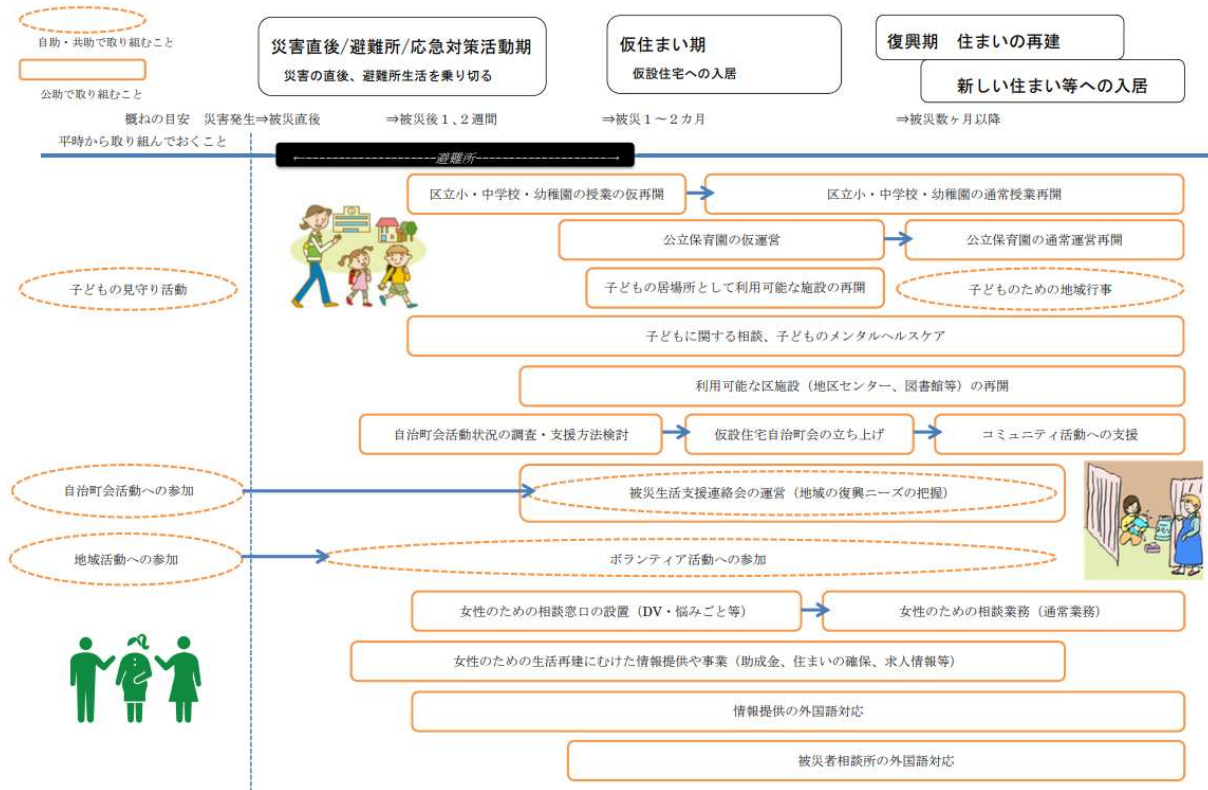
自助・共助で取り組むこと

公助で取り組むこと

災害直後/避難所/応急対策活動期
災害の直後、避難所生活を乗り切る

仮住まい期
仮設住宅への入居

復興期　住まいの再建

新しい住まい等への入居

概ねの目安　災害発生⇒被災直後　⇒被災後１、２週間　⇒被災１～２カ月　⇒被災数ヶ月以降

平時から取り組んでおくこと

避難所

区立小・中学校・幼稚園の授業の仮再開

区立小・中学校・幼稚園の通常授業再開

公立保育園の仮運営

公立保育園の通常運営再開

子どもの見守り活動

子どもの居場所として利用可能な施設の再開

子どものための地域行事

子どもに関する相談、子どものメンタルヘルスケア

利用可能な区施設（地区センター、図書館等）の再開

自治町会活動状況の調査・支援方法検討

仮設住宅自治町会の立ち上げ

コミュニティ活動への支援

自治町会活動への参加

被災生活支援連絡会の運営（地域の復興ニーズの把握）

地域活動への参加

ボランティア活動への参加

女性のための相談窓口の設置（DV・悩みごと等）

女性のための相談業務（通常業務）

女性のための生活再建にむけた情報提供や事業（助成金、住まいの確保、求人情報等）

情報提供の外国語対応

被災者相談所の外国語対応